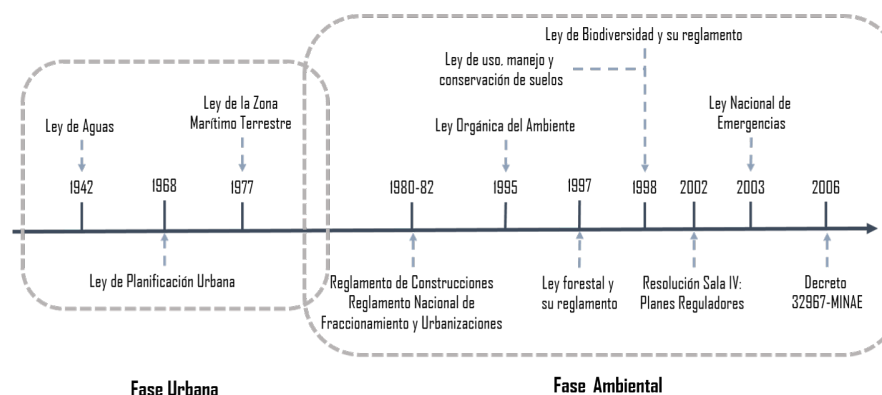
Ley de Biodiversidad y su reglamento

Ley de uso, manejo y conservación de suelos

Ley de Aguas

Ley de la Zona Marítimo Terrestre

Ley Orgánica del Ambiente

Ley Nacional de Emergencias

1942

1968

1977

1980-82

1995

1997

1998

2002

2003

2006

Ley de Planificación Urbana

Reglamento de Construcciones Reglamento Nacional de Fraccionamiento y Urbanizaciones

Ley forestal y su reglamento

Resolución Sala IV: Planes Reguladores

Decreto 32967-MINAE

Fase Urbana

Fase Ambiental